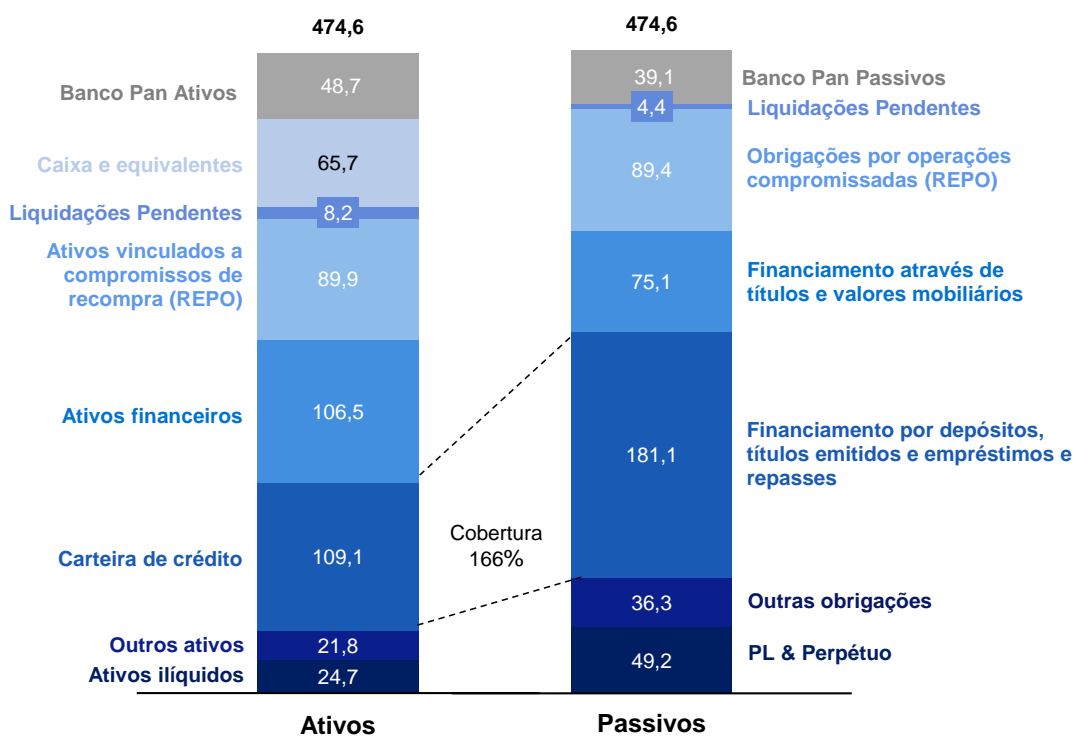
474,6

Banco Pan Ativos 48,7

Caixa e equivalentes 65,7

Liquidações Pendentes 8,2

Ativos vinculados a compromissos de recompra (REPO) 89,9

Ativos financeiros 106,5

Carteira de crédito 109,1

Outros ativos 21,8

Ativos ilíquidos 24,7

Ativos

474,6

39,1 Banco Pan Passivos

4,4 Liquidações Pendentes

89,4 Obrigações por operações compromissadas (REPO)

75,1 Financiamento através de títulos e valores mobiliários

181,1 Financiamento por depósitos, títulos emitidos e empréstimos e repasses

36,3 Outras obrigações

49,2 PL & Perpétuo

Passivos

Cobertura 166%